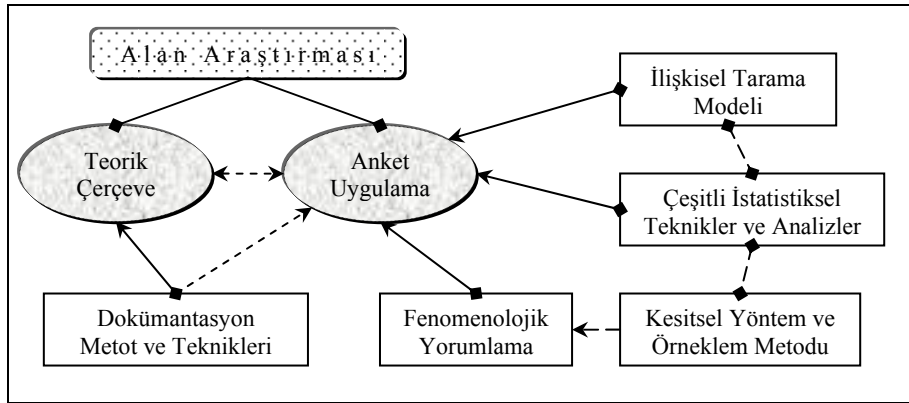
Alan Araştırması

İlişkisel Tarama Modeli

Teorik Çerçeve

Anket Uygulama

Çeşitli İstatistiksel Teknikler ve Analizler

Dokümantasyon Metot ve Teknikleri

Fenomenolojik Yorumlama

Kesitsel Yöntem ve Örneklem Metodu